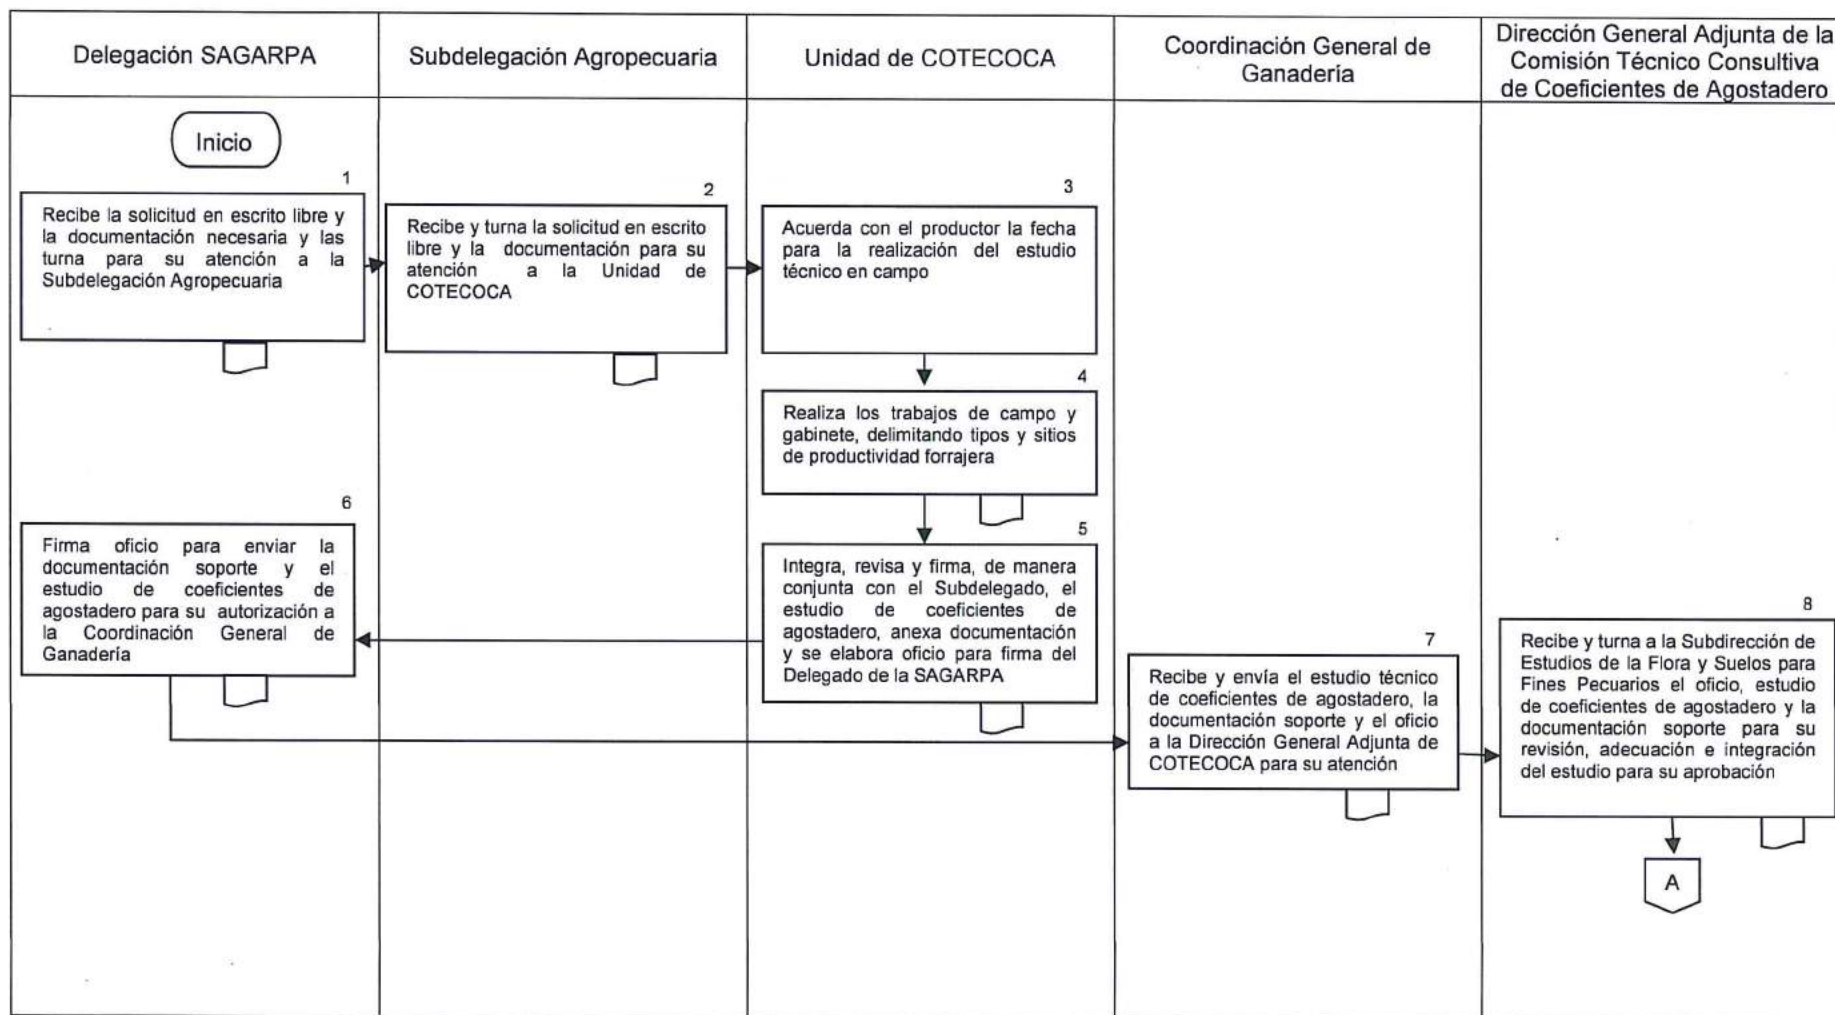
Delegación SAGARPA

Subdelegación Agropecuaria

Unidad de COTECOCA

Coordinación General de Ganadería

Dirección General Adjunta de la Comisión Técnico Consultiva de Coeficientes de Agostadero

Inicio

1

Recibe la solicitud en escrito libre y la documentación necesaria y las turna para su atención a la Subdelegación Agropecuaria

2

Recibe y turna la solicitud en escrito libre y la documentación para su atención a la Unidad de COTECOCA

3

Acuerda con el productor la fecha para la realización del estudio técnico en campo

4

Realiza los trabajos de campo y gabinete, delimitando tipos y sitios de productividad forrajera

5

Integra, revisa y firma, de manera conjunta con el Subdelegado, el estudio de coeficientes de agostadero, anexa documentación y se elabora oficio para firma del Delegado de la SAGARPA

6

Firma oficio para enviar la documentación soporte y el estudio de coeficientes de agostadero para su autorización a la Coordinación General de Ganadería

7

Recibe y envía el estudio técnico de coeficientes de agostadero, la documentación soporte y el oficio a la Dirección General Adjunta de COTECOCA para su atención

8

Recibe y turna a la Subdirección de Estudios de la Flora y Suelos para Fines Pecuarios el oficio, estudio de coeficientes de agostadero y la documentación soporte para su revisión, adecuación e integración del estudio para su aprobación

A